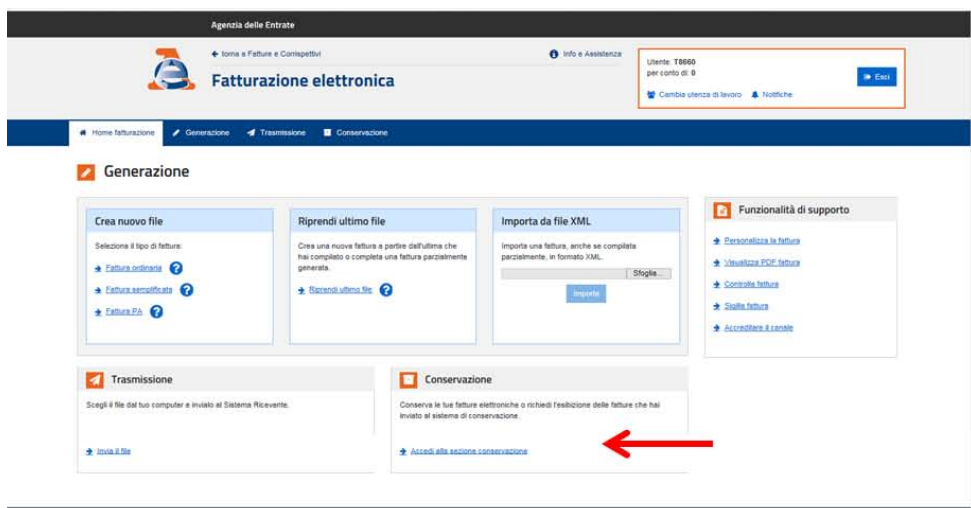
Agenzia delle Entrate

torna a Fatture e Corrispettivi

Info e Assistenza

Fatturazione elettronica

Utente: T8660
per conto di: 0

Esci

Cambia utenza di lavoro

Notifiche

Home fatturazione

Generazione

Trasmissione

Conservazione

Generazione

Crea nuovo file

Seleziona il tipo di fattura:

Fattura ordinaria

Fattura semplificata

Fattura PA

Riprendi ultimo file

Crea una nuova fattura a partire dall'ultima che hai compilato o completa una fattura parzialmente generata.

Riprendi ultimo file

Importa da file XML

Importa una fattura, anche se compilata parzialmente, in formato XML.

Sfoglia...

Importa

Funzionalità di supporto

Personalizza la fattura

Visualizza PDF fattura

Controlla fattura

Sigilla fattura

Accreditare il canale

Trasmissione

Scegli il file dal tuo computer e invialo al Sistema Ricevente.

Invia il file

Conservazione

Conserva le tue fatture elettroniche o richiedi l'esibizione delle fatture che hai inviato al sistema di conservazione.

Accedi alla sezione conservazione